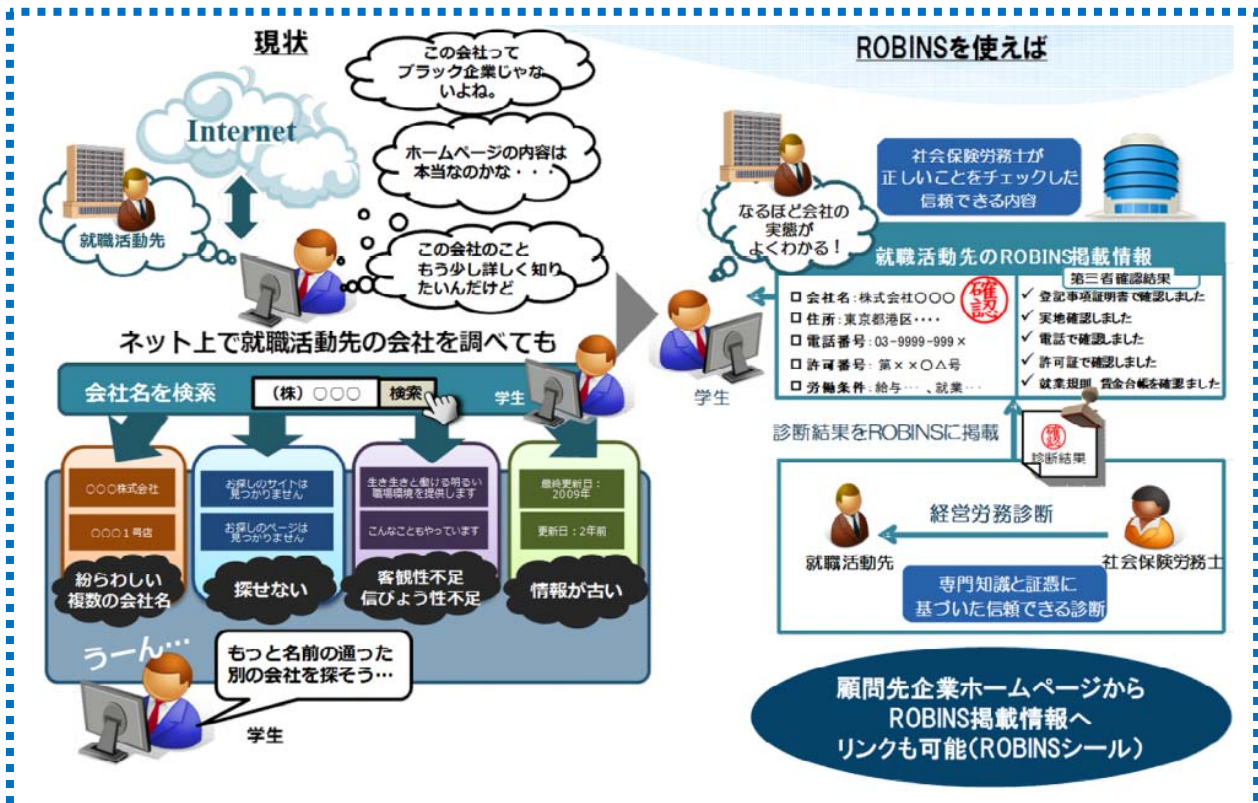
現状

この会社ってブラック企業じゃないよね。

ホームページの内容は本当なのかな・・・

この会社のこともう少し詳しく知りたいんだけど

Internet

就職活動先

ネット上で就職活動先の会社を調べても

会社名を検索　(株) ○○○　検索

学生

○○○株式会社

○○○１号店

紛らわしい複数の会社名

お探しのサイトは見つかりません

お探しのページは見つかりません

探せない

生き生きと働ける明るい職場環境を提供します

こんなこともやっています

客観性不足 信びょう性不足

最終更新日：2009年

更新日：2年前

情報が古い

うーん…

もっと名前の通った別の会社を探そう…

学生

ROBINSを使えば

なるほど会社の実態がよくわかる！

社会保険労務士が正しいことをチェックした信頼できる内容

就職活動先のROBINS掲載情報

□ 会社名：株式会社○○○
□ 住所：東京都港区・・・・
□ 電話番号：03-9999-999×
□ 許可番号：第××○△号
□ 労働条件：給与・・・、就業・・・

確認

第三者確認結果
✓ 登記事項証明書で確認しました
✓ 実地確認しました
✓ 電話で確認しました
✓ 許可証で確認しました
✓ 就業規則、賃金台帳を確認しました

学生

診断結果をROBINSに掲載

確認

診断結果

経営労務診断

就職活動先

社会保険労務士

専門知識と証憑に基づいた信頼できる診断

顧問先企業ホームページからROBINS掲載情報へリンクも可能(ROBINSシール)